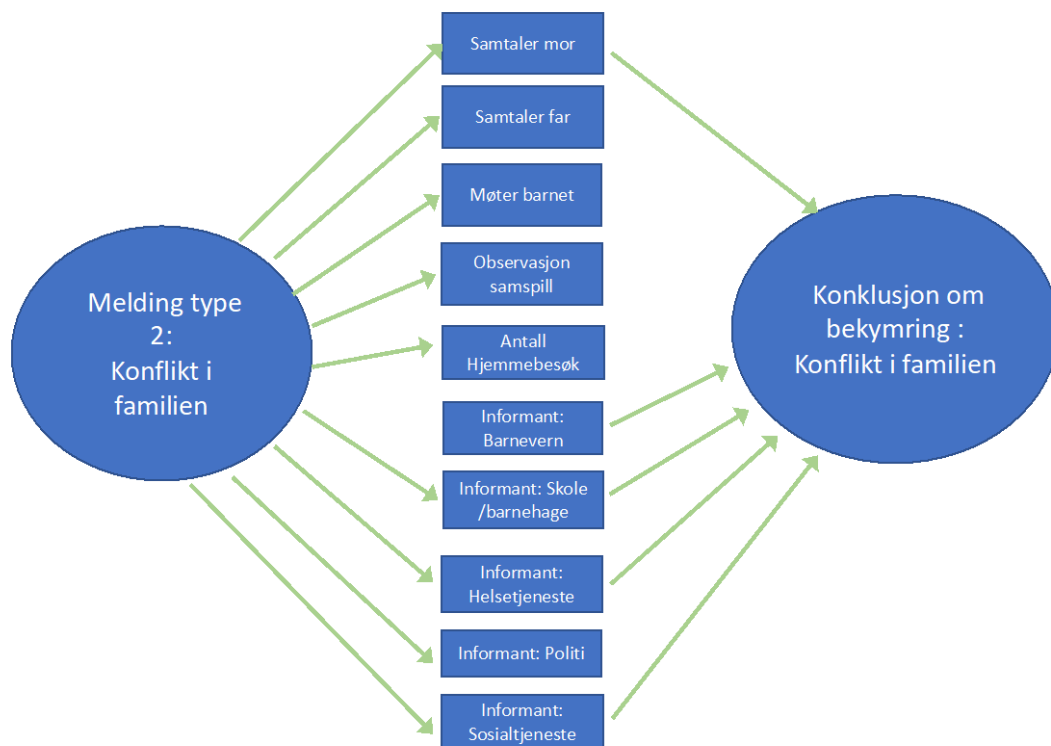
Melding type 2: Konflikt i familien

Samtaler mor

Samtaler far

Møter barnet

Observasjon samspill

Antall Hjemmebesøk

Informant: Barnevern

Informant: Skole /barnehage

Informant: Helsetjeneste

Informant: Politi

Informant: Sosialtjeneste

Konklusjon om bekymring : Konflikt i familien